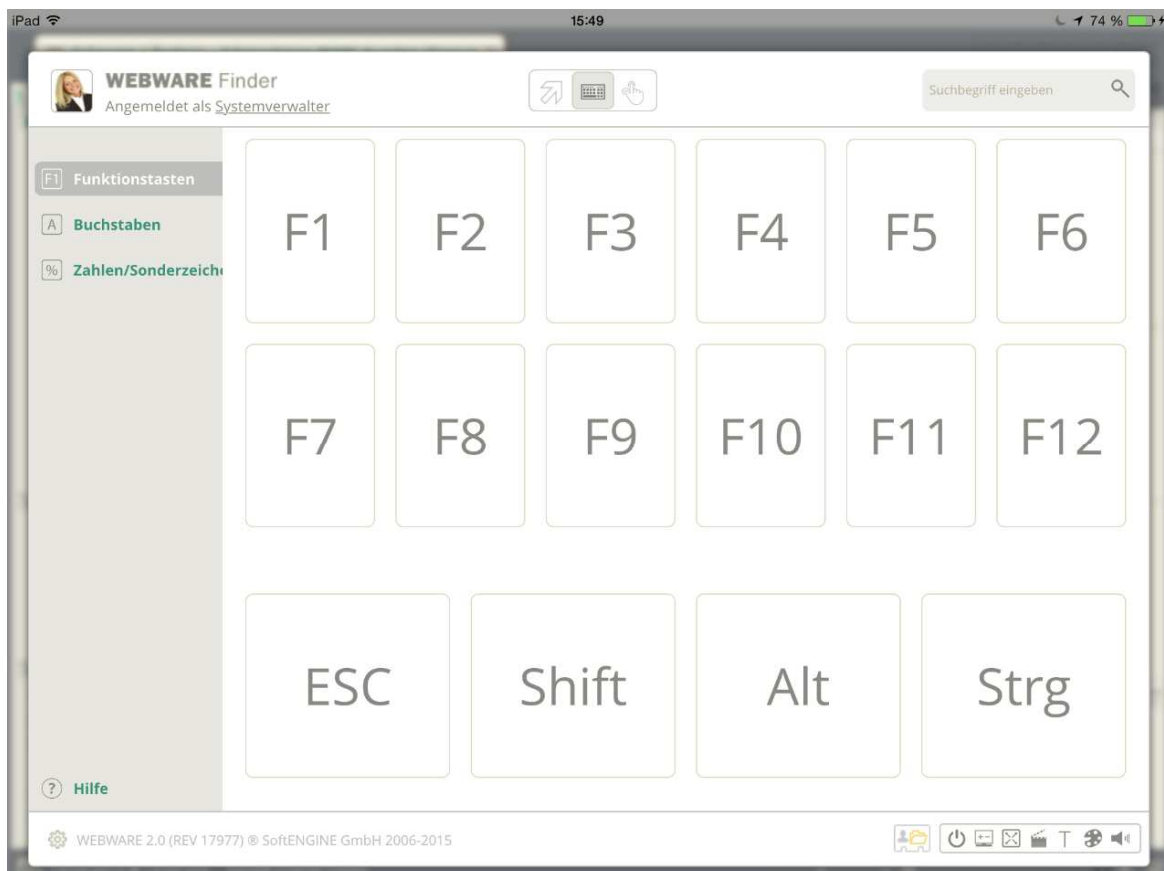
iPad 15:49 74 %

WEBWARE Finder
Angemeldet als Systemverwalter

Suchbegriff eingeben

F1 Funktionstasten
A Buchstaben
% Zahlen/Sonderzeich

F1 F2 F3 F4 F5 F6
F7 F8 F9 F10 F11 F12
ESC Shift Alt Strg

? Hilfe

WEBWARE 2.0 (REV 17977) ® SoftENGINE GmbH 2006-2015

T